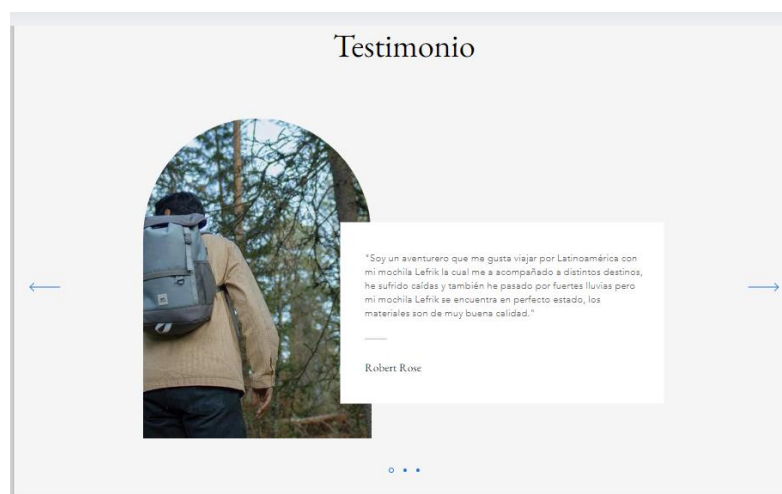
Testimonio

"Soy un aventurero que me gusta viajar por Latinoamérica con mi mochila Lefrik la cual me a acompañado a distintos destinos, he sufrido caídas y también he pasado por fuertes lluvias pero mi mochila Lefrik se encuentra en perfecto estado, los materiales son de muy buena calidad."

Robert Rose